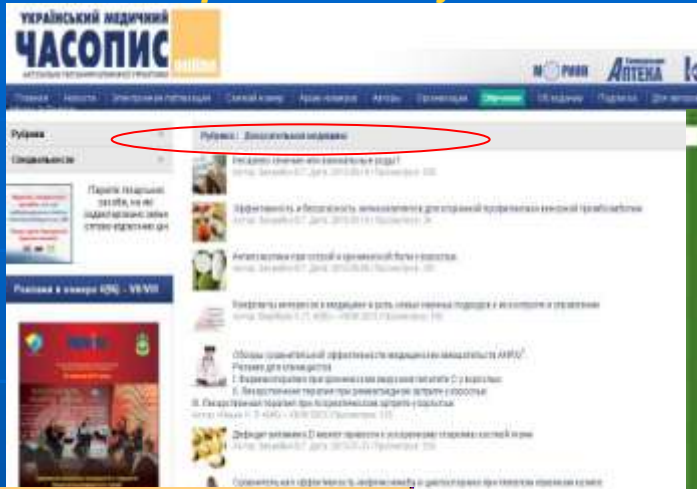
УКРАЇНСЬКИЙ МЕДИЧНИЙ
ЧАСОПИС online

МОРИОН АПТЕКА

Главная Новости Электронная публикация Свежий номер Архив номеров Авторы Организации Обучение Об издании Подписка

Рубрика

Специальности

Рубрика: Доказательная медицина

Реклама в номере 4(96) – VII/VIII

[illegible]